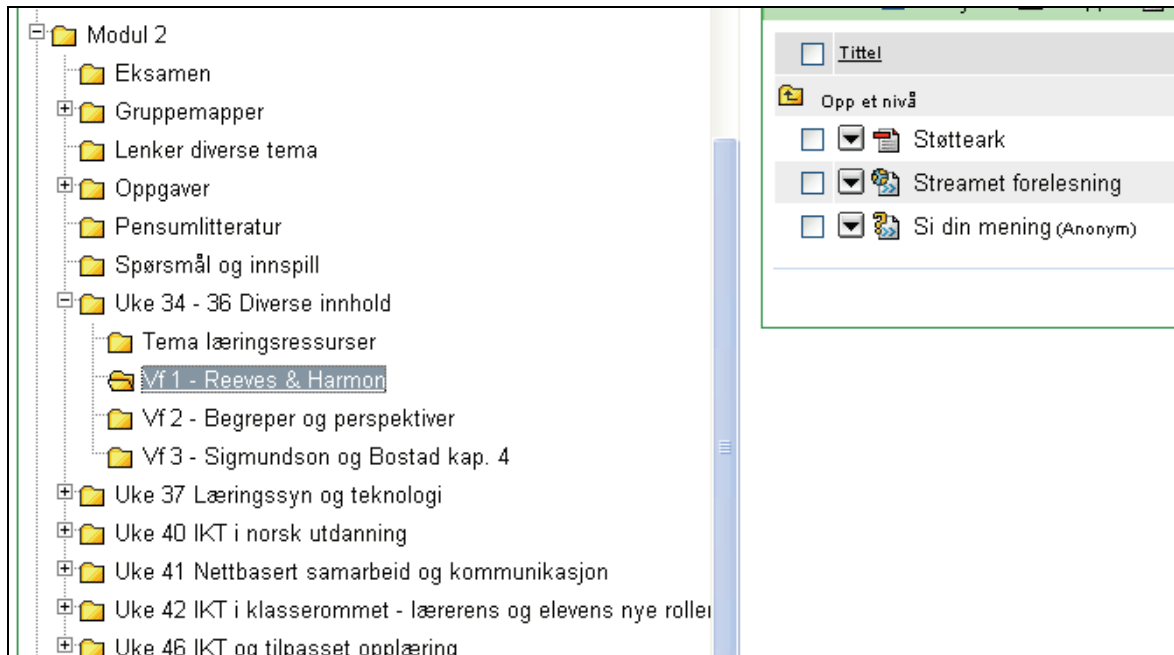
Modul 2
Eksamen
Gruppemapper
Lenker diverse tema
Oppgaver
Pensumlitteratur
Spørsmål og innspill
Uke 34 - 36 Diverse innhold
Tema læringsressurser
Vf 1 - Reeves & Harmon
Vf 2 - Begreper og perspektiver
Vf 3 - Sigmundson og Bostad kap. 4
Uke 37 Læringssyn og teknologi
Uke 40 IKT i norsk utdanning
Uke 41 Nettbasert samarbeid og kommunikasjon
Uke 42 IKT i klasserommet - lærerens og elevens nye roller
Uke 46 IKT og tilpasset opplæring

Tittel
Opp et nivå
Støtteark
Streamet forelesning
Si din mening (Anonym)